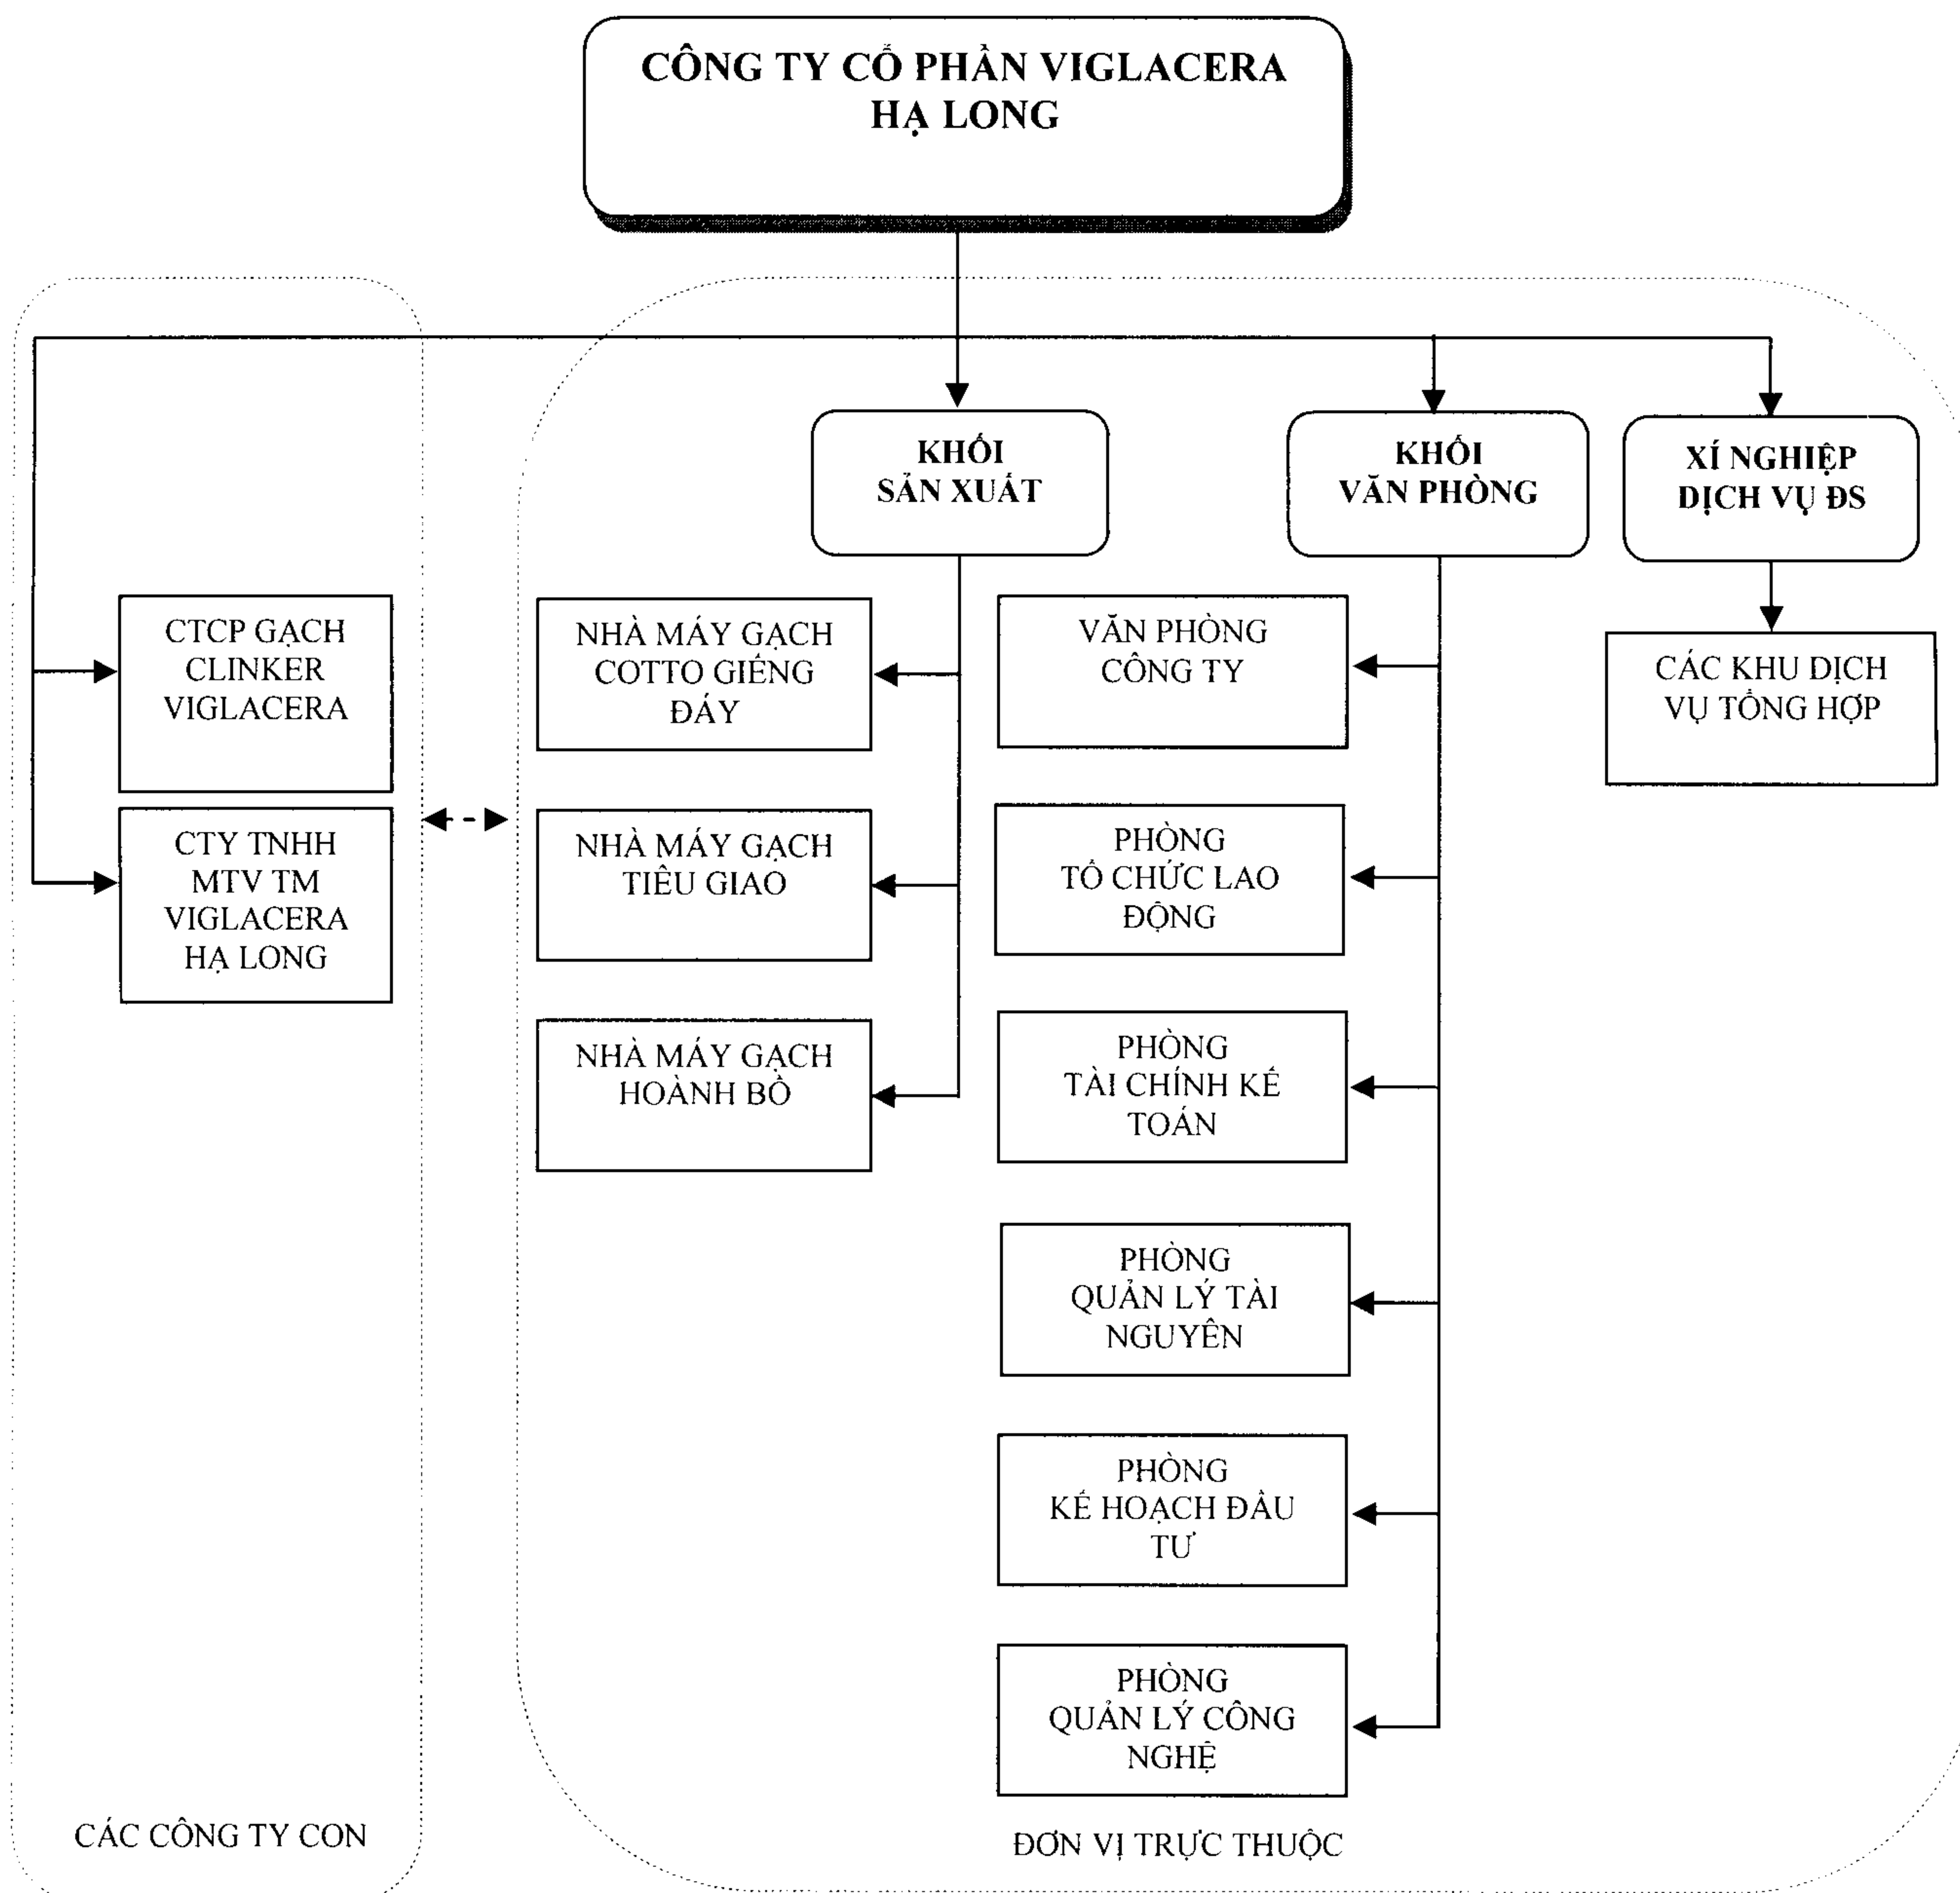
CÔNG TY CỔ PHẦN VIGLACERA HẠ LONG

KHỐI SẢN XUẤT

KHỐI VĂN PHÒNG

XÍ NGHIỆP DỊCH VỤ ĐS

CTCP GẠCH CLINKER VIGLACERA

CTY TNHH MTV TM VIGLACERA HẠ LONG

NHÀ MÁY GẠCH COTTO GIẾNG ĐÁY

NHÀ MÁY GẠCH TIÊU GIAO

NHÀ MÁY GẠCH HOÀNH BỒ

VĂN PHÒNG CÔNG TY

PHÒNG TỔ CHỨC LAO ĐỘNG

PHÒNG TÀI CHÍNH KẾ TOÁN

PHÒNG QUẢN LÝ TÀI NGUYÊN

PHÒNG KẾ HOẠCH ĐẦU TƯ

PHÒNG QUẢN LÝ CÔNG NGHỆ

CÁC KHU DỊCH VỤ TỔNG HỢP

CÁC CÔNG TY CON

ĐƠN VỊ TRỰC THUỘC